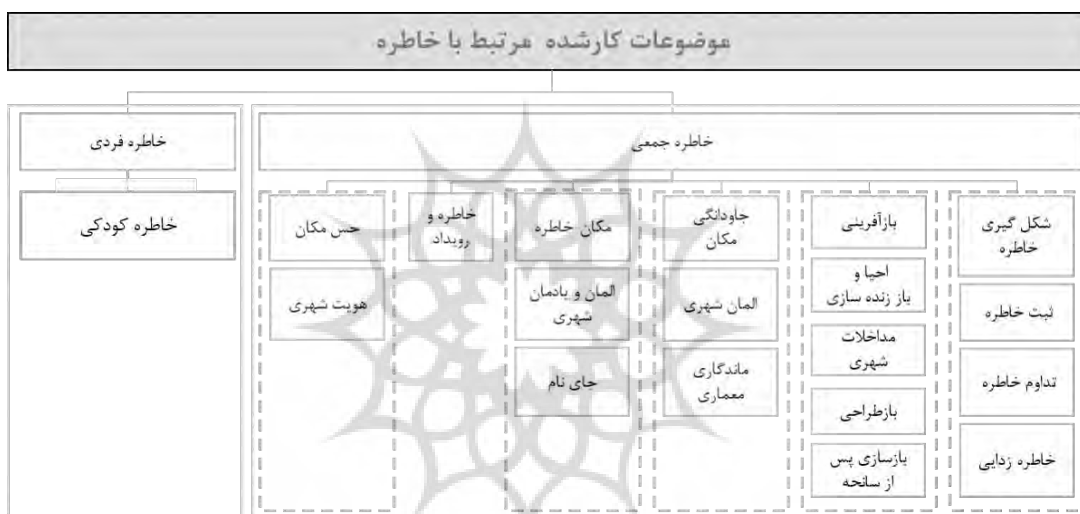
موضوعات کارشده مرتبط با خاطره

خاطره جمعی

خاطره فردی

خاطره کودکی

شکل گیری خاطره

ثبت خاطره

تداوم خاطره

خاطره زدایی

بازآفرینی

احیا و باز زنده سازی

مداخلات شهری

بازطراحی

بازسازی پس از سانحه

جاودانگی مکان

المان شهری

ماندگاری معماری

مکان خاطره

المان و یادمان شهری

جای نام

خاطره و رویداد

حس مکان

هویت شهری